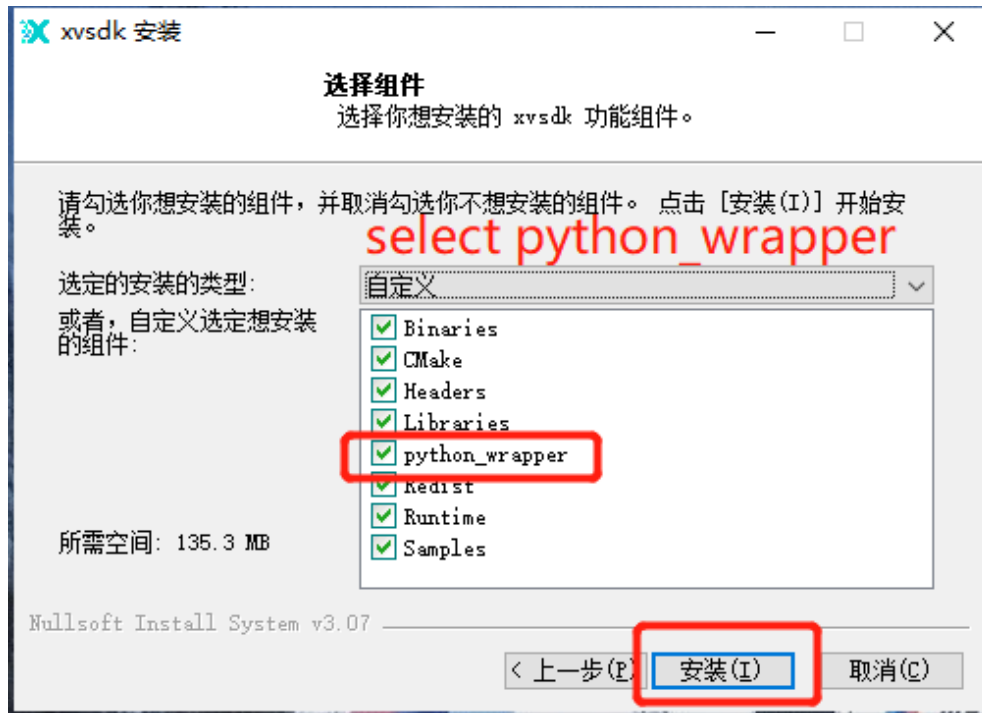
xvsdk 安装

选择组件
选择你想安装的 xvsdk 功能组件。

请勾选你想安装的组件，并取消勾选你不想安装的组件。 点击 [安装(I)] 开始安装。

select python_wrapper

选定的安装的类型:
自定义

或者，自定义选定想安装的组件:

Binaries
CMake
Headers
Libraries
python_wrapper
Redist
Runtime
Samples

所需空间: 135.3 MB

Nullsoft Install System v3.07

< 上一步(P)
安装(I)
取消(C)